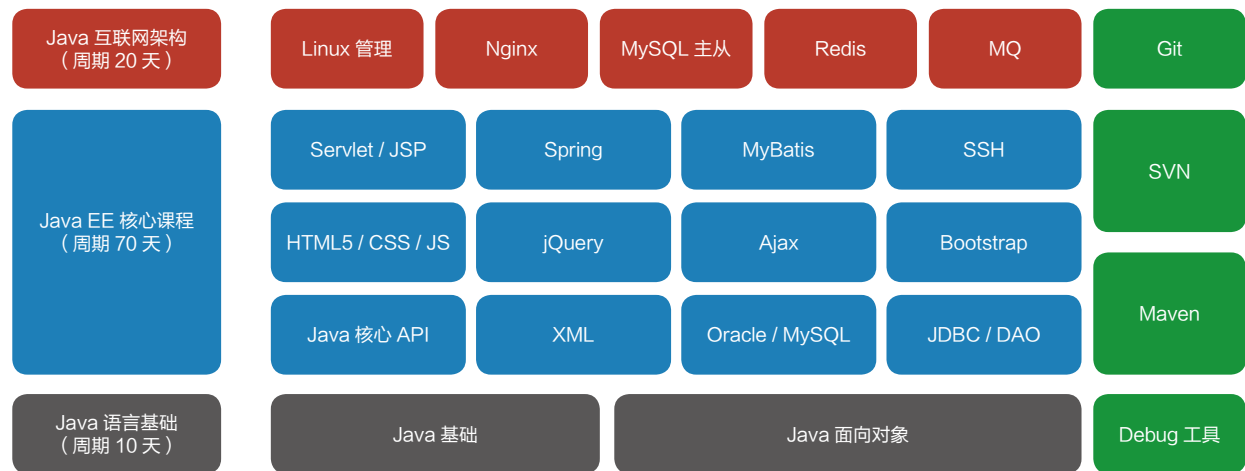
Java 互联网架构
（周期 20 天）

Linux 管理

Nginx

MySQL 主从

Redis

MQ

Git

Java EE 核心课程
（周期 70 天）

Servlet / JSP

Spring

MyBatis

SSH

SVN

HTML5 / CSS / JS

jQuery

Ajax

Bootstrap

Java 核心 API

XML

Oracle / MySQL

JDBC / DAO

Maven

Java 语言基础
（周期 10 天）

Java 基础

Java 面向对象

Debug 工具